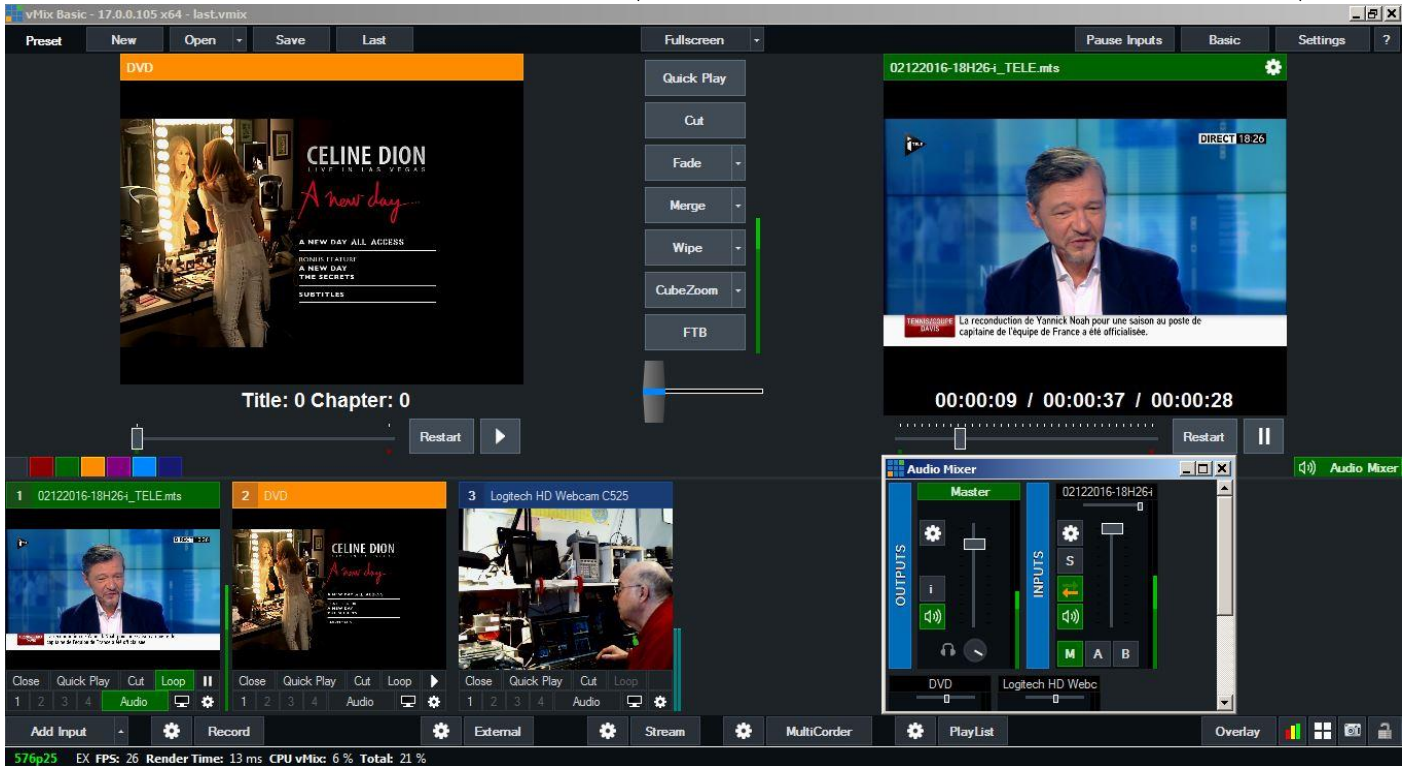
vMix Basic - 17.0.0.105 x64 - last.vmix

Preset New Open Save Last Fullscreen Pause Inputs Basic Settings ?

DVD

CELINE DION
LIVE IN LAS VEGAS
A new day...
A NEW DAY ALL ACCESS
BONUS FEATURE
A NEW DAY
THE SECRETS
SUBTITLES

Title: 0 Chapter: 0

Restart

Quick Play
Cut
Fade
Merge
Wipe
CubeZoom
FTB

02122016-18H26-i_TELE.mts

DIRECT 18:26

La reconduction de Yannick Noah pour une saison au poste de capitaine de l'équipe de France a été officialisée.

00:00:09 / 00:00:37 / 00:00:28

Restart

Audio Mixer

Audio Mixer

1 02122016-18H26-i_TELE.mts
Close Quick Play Cut Loop
1 2 3 4 Audio

2 DVD
CELINE DION
A new day...
Close Quick Play Cut Loop
1 2 3 4 Audio

3 Logitech HD Webcam C525
Close Quick Play Cut Loop
1 2 3 4 Audio

Master
OUTPUTS
i
02122016-18H26-i
INPUTS
S
M A B
DVD
Logitech HD Webc

Add Input Record External Stream MultiCorder PlayList Overlay

576p25 EX FPS: 26 Render Time: 13 ms CPU vMix: 6 % Total: 21 %